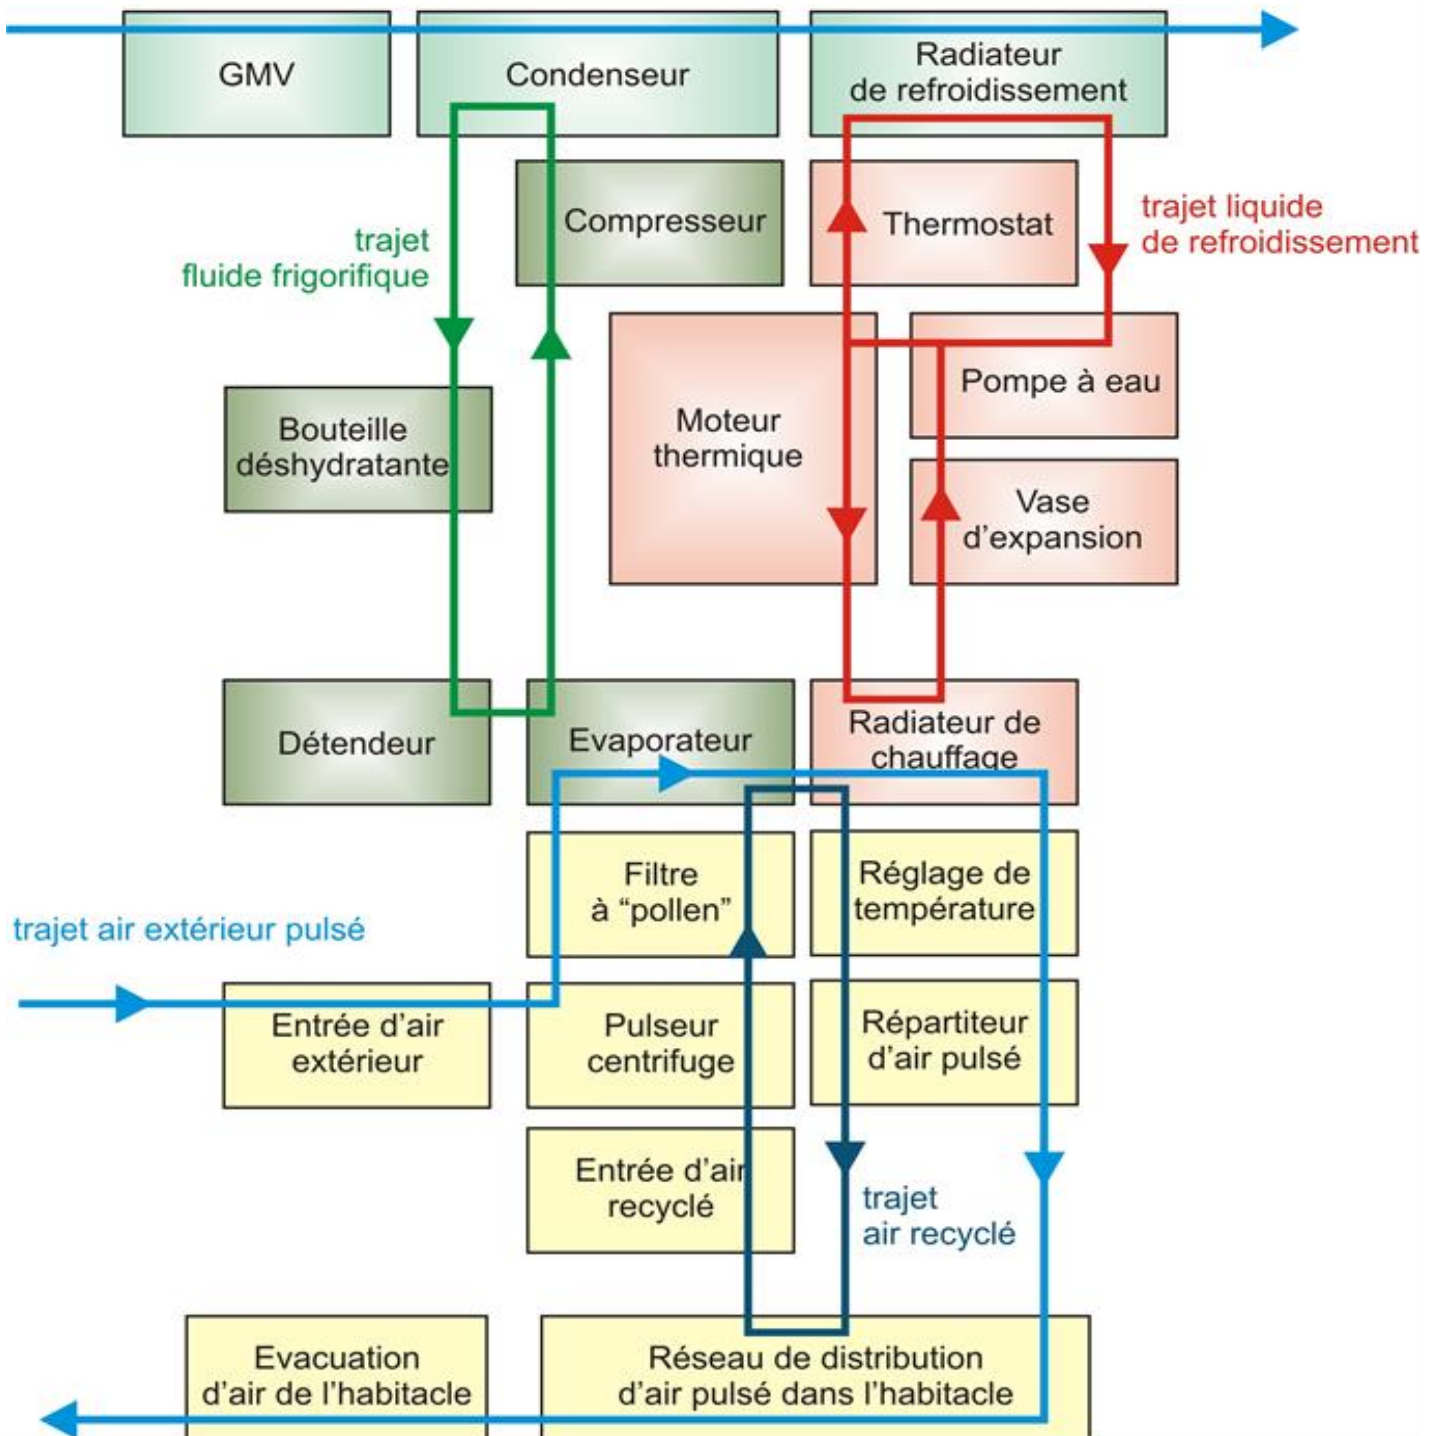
GMV

Condenseur

Radiateur de refroidissement

Compresseur

Thermostat

trajet liquide de refroidissement

trajet fluide frigorifique

Pompe à eau

Bouteille déshydratante

Moteur thermique

Vase d'expansion

Détendeur

Evaporateur

Radiateur de chauffage

Filtre à "pollen"

Réglage de température

trajet air extérieur pulsé

Entrée d'air extérieur

Pulseur centrifuge

Répartiteur d'air pulsé

Entrée d'air recyclé

trajet air recyclé

Evacuation d'air de l'habitacle

Réseau de distribution d'air pulsé dans l'habitacle